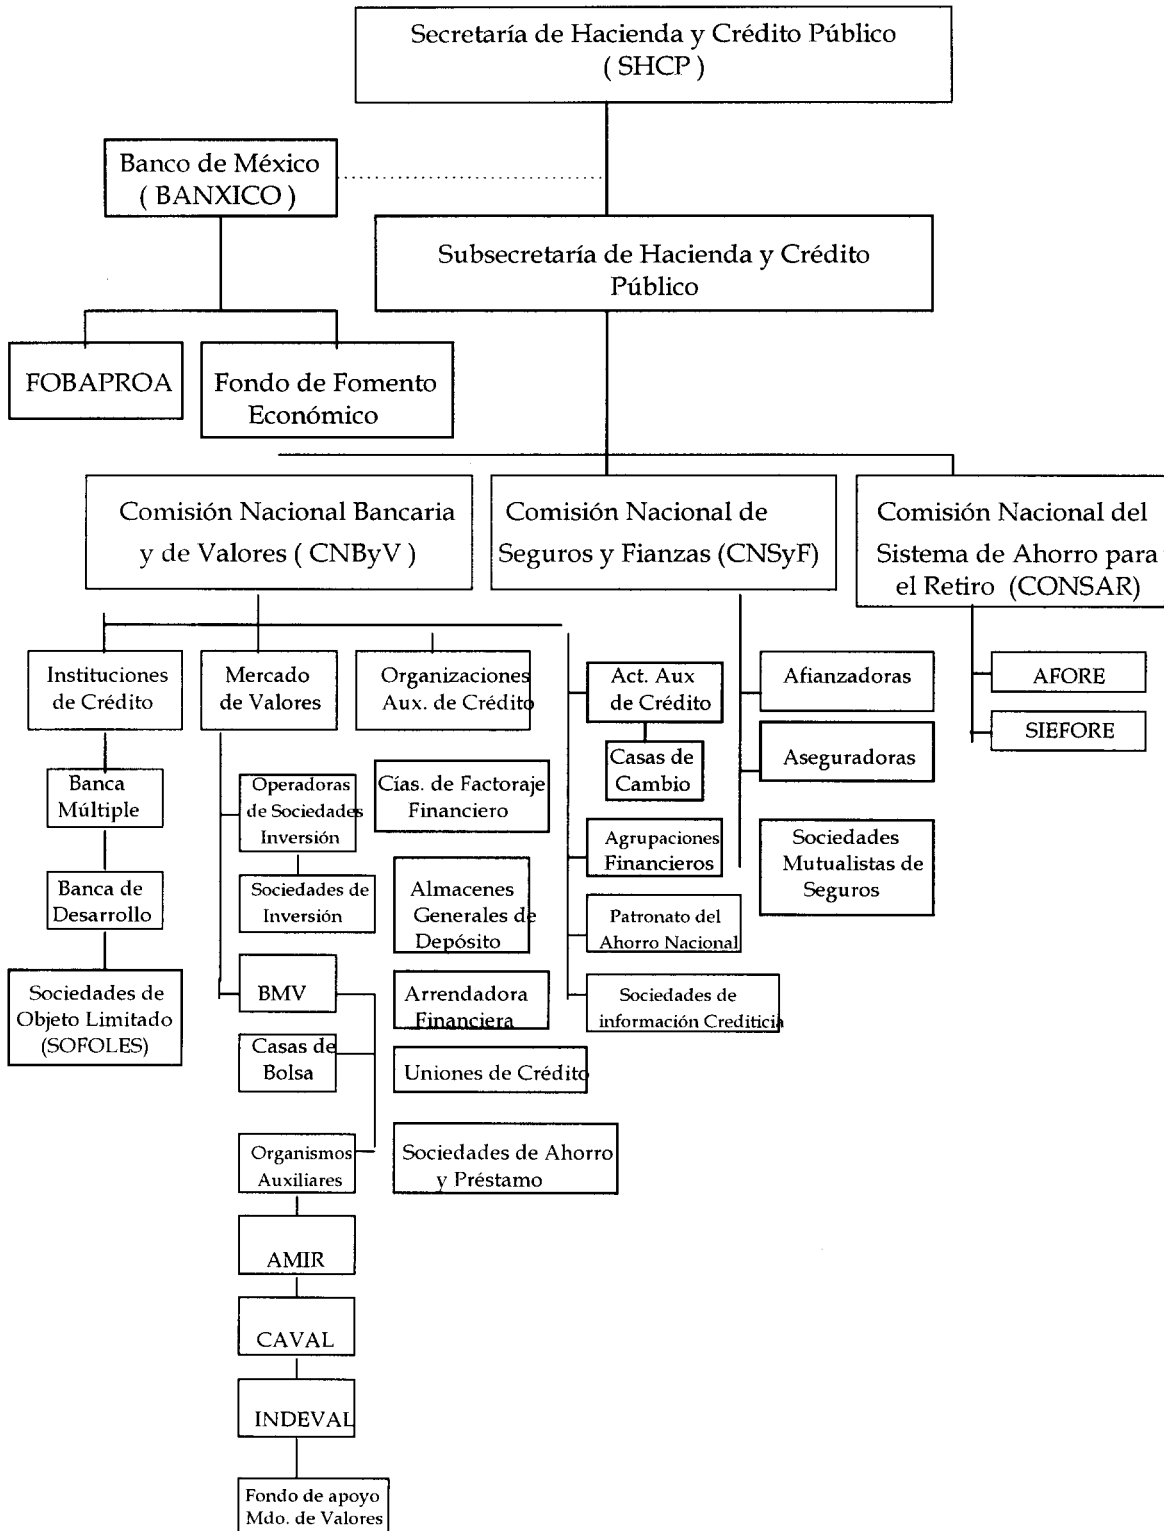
Secretaría de Hacienda y Crédito Público ( SHCP )

Banco de México ( BANXICO )

Subsecretaría de Hacienda y Crédito Público

FOBAPROA

Fondo de Fomento Económico

Comisión Nacional Bancaria y de Valores ( CNByV )

Comisión Nacional de Seguros y Fianzas (CNSyF)

Comisión Nacional del Sistema de Ahorro para el Retiro (CONSAR)

Instituciones de Crédito

Mercado de Valores

Organizaciones Aux. de Crédito

Act. Aux de Crédito

Afianzadoras

AFORE

SIEFORE

Casas de Cambio

Aseguradoras

Banca Múltiple

Operadoras de Sociedades Inversión

Cías. de Factoraje Financiero

Agrupaciones Financieros

Sociedades Mutualistas de Seguros

Banca de Desarrollo

Sociedades de Inversión

Almacenes Generales de Depósito

Patronato del Ahorro Nacional

Sociedades de Objeto Limitado (SOFOLES)

BMV

Arrendadora Financiera

Sociedades de información Crediticia

Casas de Bolsa

Uniones de Crédito

Organismos Auxiliares

Sociedades de Ahorro y Préstamo

AMIR

CAVAL

INDEVAL

Fondo de apoyo Mdo. de Valores